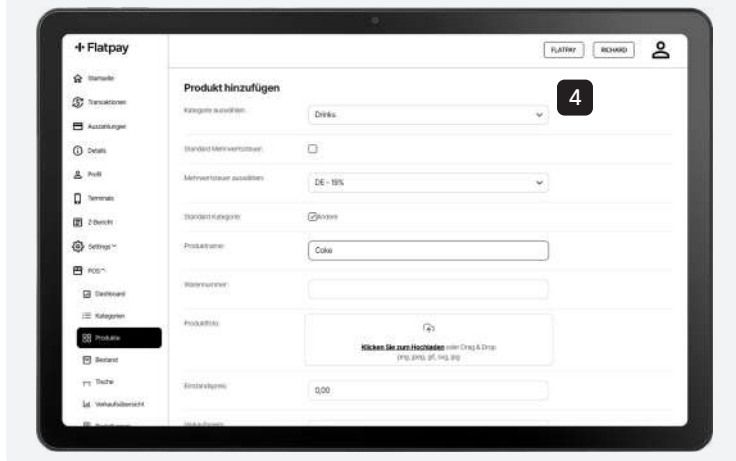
Flatpay

FLATPAY RICHARD

Startseite
Transaktionen
Auszahlungen
Details
Profil
Terminals
Z-Bericht
Settings
POS
Dashboard
Kategorien
Produkte
Bestand
Tische
Verkaufsübersicht

Produkt hinzufügen

4

Kategorie auswählen: Drinks

Standard Mehrwertsteuer:

Mehrwertsteuer auswählen: DE - 19%

Standard Kategorie: Ändern

Produktname: Coke

Warennummer:

Produktfoto:

Klicken Sie zum Hochladen oder Drag & Drop
(.png, .jpeg, .gif, .svg, .jpg)

Einstandspreis: 0,00

Verkaufspreis